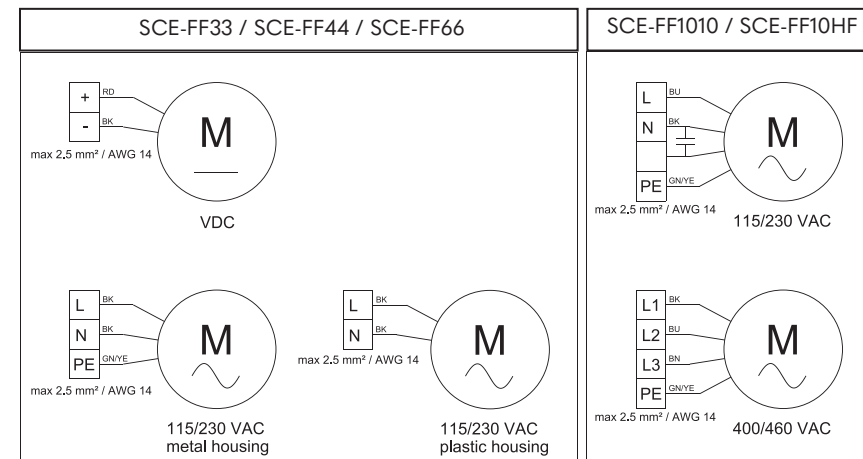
SCE-FF33 / SCE-FF44 / SCE-FF66

+
-
RD
BK
M
max 2.5 mm² / AWG 14
VDC

L
N
PE
BK
BK
GN/YE
M
max 2.5 mm² / AWG 14
115/230 VAC
metal housing

L
N
BK
BK
M
max 2.5 mm² / AWG 14
115/230 VAC
plastic housing

SCE-FF1010 / SCE-FF10HF

L
N
PE
BU
BK
GN/YE
M
max 2.5 mm² / AWG 14
115/230 VAC

L1
L2
L3
PE
BK
BU
BN
GN/YE
M
max 2.5 mm² / AWG 14
400/460 VAC